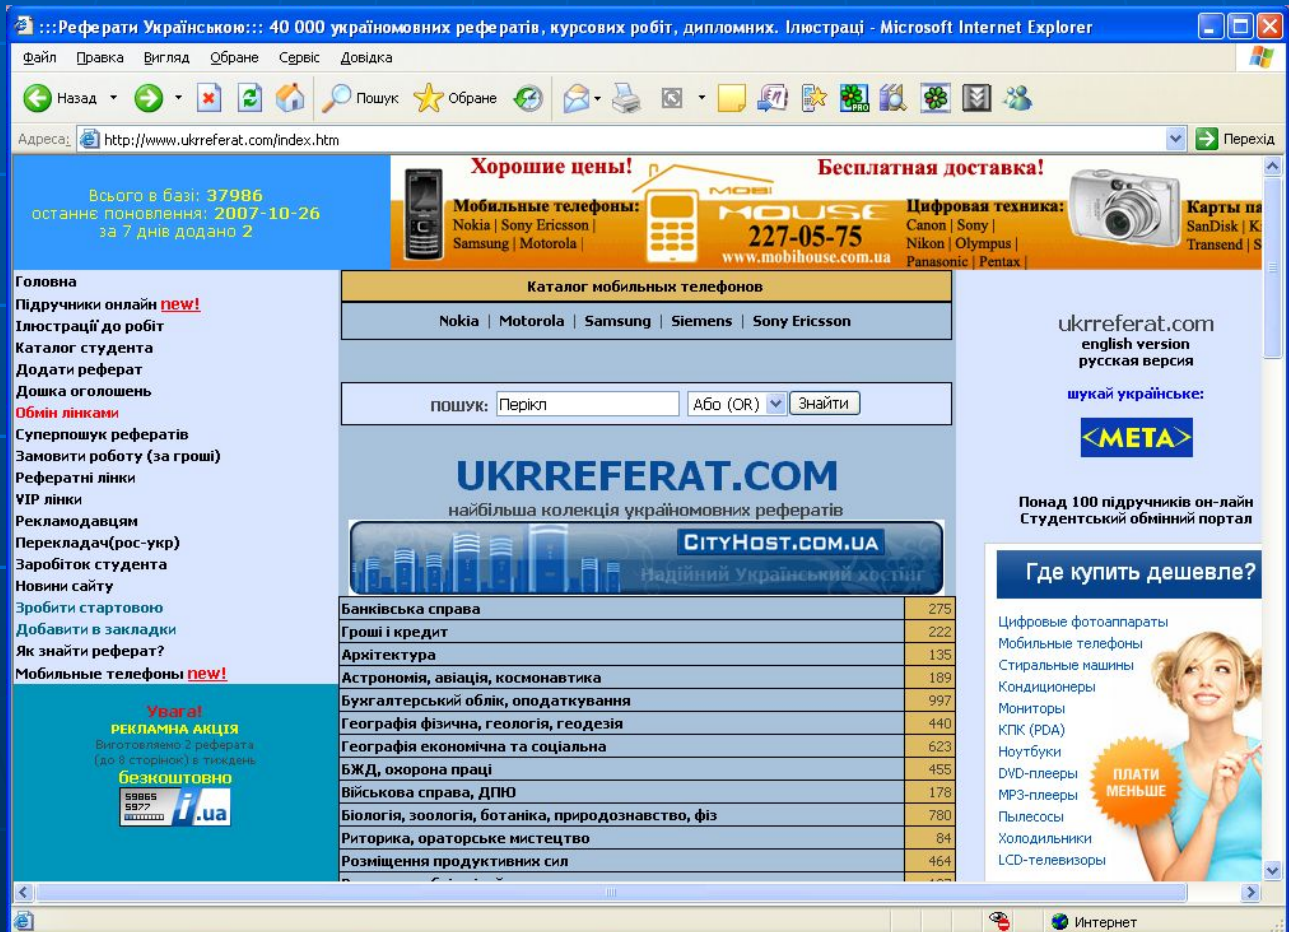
:::Реферати Українською::: 40 000 україномовних рефератів, курсових робіт, дипломних. Ілюстраці - Microsoft Internet Explorer

Файл Правка Вигляд Обране Сервіс Довідка

Назад Пошук Обране

Адреса: http://www.ukrreferat.com/index.htm Перехід

Всього в базі: 37986
останнє поновлення: 2007-10-26
за 7 днів додано 2

Хорошие цены! Бесплатная доставка!
Мобильные телефоны: Nokia | Sony Ericsson | Samsung | Motorola |
MOBI HOUSE 227-05-75 www.mobihouse.com.ua
Цифровая техника: Canon | Sony | Nikon | Olympus | Panasonic | Pentax |
Карты па SanDisk | K Transend | S

Головна
Підручники онлайн new!
Ілюстрації до робіт
Каталог студента
Додати реферат
Дошка оголошень
Обмін лінками
Суперпошук рефератів
Замовити роботу (за гроші)
Реферативні лінки
VIP лінки
Рекламодавцям
Перекладач(рос-укр)
Заробіток студента
Новини сайту
Зробити стартовою
Добавити в закладки
Як знайти реферат?
Мобильные телефоны new!

Увага!
РЕКЛАМНА АКЦІЯ
Виготовляємо 2 реферата (до 8 сторінок) в тиждень
безкоштовно
59865 5977 i.ua

Каталог мобильных телефонов
Nokia | Motorola | Samsung | Siemens | Sony Ericsson

пошук: Перікл Або (OR) Знайти

UKRREFERAT.COM
найбільша колекція україномовних рефератів

CITYHOST.COM.UA
Надійний Український хостинг

| Банківська справа | 275 |
|---|---|
| Гроші і кредит | 222 |
| Архітектура | 135 |
| Астрономія, авіація, космонавтика | 189 |
| Бухгалтерський облік, оподаткування | 997 |
| Географія фізична, геологія, геодезія | 440 |
| Географія економічна та соціальна | 623 |
| БЖД, охорона праці | 455 |
| Військова справа, ДПЮ | 178 |
| Біологія, зоологія, ботаніка, природознавство, фіз | 780 |
| Риторика, ораторське мистецтво | 84 |
| Розміщення продуктивних сил | 464 |

ukrreferat.com
english version
русская версия
шукай українське:
<META>
Понад 100 підручників он-лайн
Студентський обмінний портал

Где купить дешевле?
Цифровые фотоаппараты
Мобильные телефоны
Стиральные машины
Кондиционеры
Мониторы
КПК (PDA)
Ноутбуки
DVD-плееры
MP3-плееры
Пылесосы
Холодильники
LCD-телевизоры
ПЛАТИ МЕНЬШЕ

Интернет